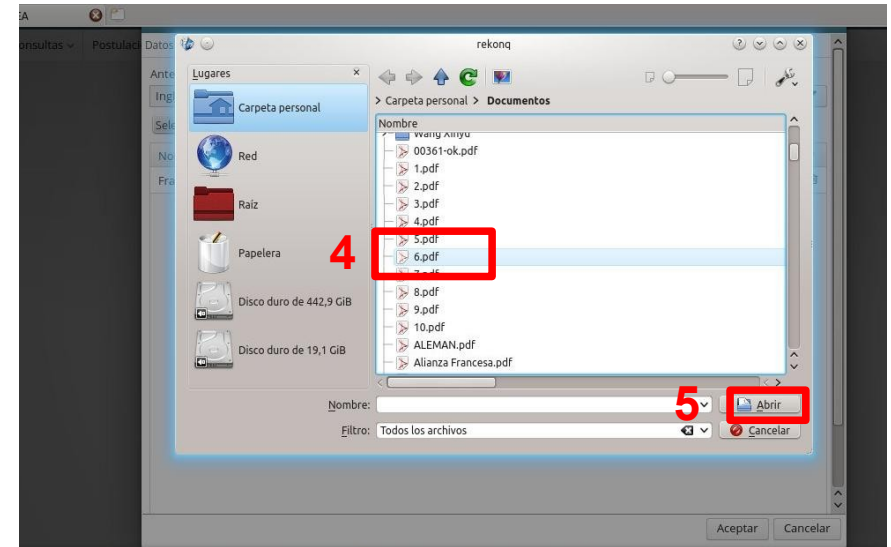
EA

onsultas ∨ Postulaci Datos

Ante
Ingl
Sele
No
Fra

rekonq

Lugares

Carpeta personal
Red
Raíz
Papelera
Disco duro de 442,9 GiB
Disco duro de 19,1 GiB

> Carpeta personal > Documentos

Nombre
Wang Xinyu
00361-ok.pdf
1.pdf
2.pdf
3.pdf
4.pdf
5.pdf
6.pdf
7.pdf
8.pdf
9.pdf
10.pdf
ALEMAN.pdf
Alianza Francesa.pdf

4

5

Nombre:
Filtro: Todos los archivos

Abrir
Cancelar

Aceptar
Cancelar